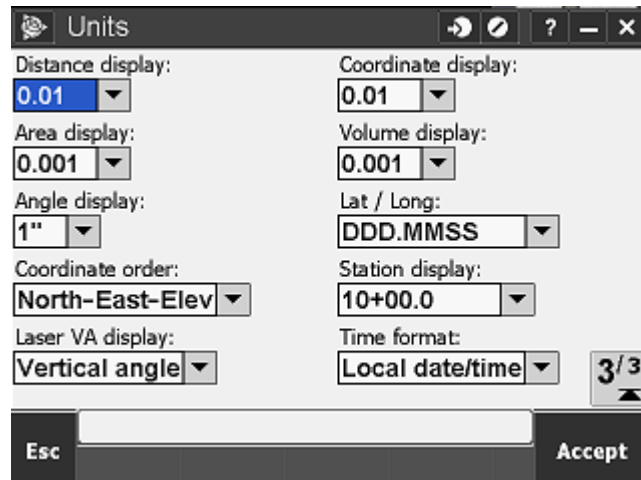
Units

?

Distance display:
0.01

Area display:
0.001

Angle display:
1"

Coordinate order:
North-East-Elev

Laser VA display:
Vertical angle

Coordinate display:
0.01

Volume display:
0.001

Lat / Long:
DDD.MMSS

Station display:
10+00.0

Time format:
Local date/time

3/3

Esc

Accept